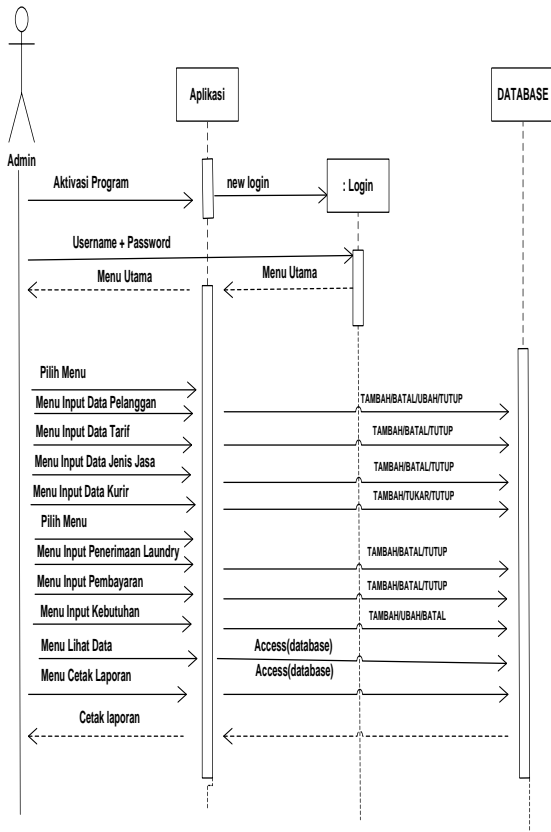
Aplikasi

DATABASE

Admin

Aktivasi Program

new login

: Login

Username + Password

Menu Utama

Menu Utama

Pilih Menu

Menu Input Data Pelanggan

TAMBAH/BATAL/UBAH/TUTUP

Menu Input Data Tarif

TAMBAH/BATAL/TUTUP

Menu Input Data Jenis Jasa

TAMBAH/BATAL/TUTUP

Menu Input Data Kurir

TAMBAH/TUKAR/TUTUP

Pilih Menu

Menu Input Penerimaan Laundry

TAMBAH/BATAL/TUTUP

Menu Input Pembayaran

TAMBAH/BATAL/TUTUP

Menu Input Kebutuhan

TAMBAH/UBAH/BATAL

Menu Lihat Data

Access(database)

Menu Cetak Laporan

Access(database)

Cetak laporan